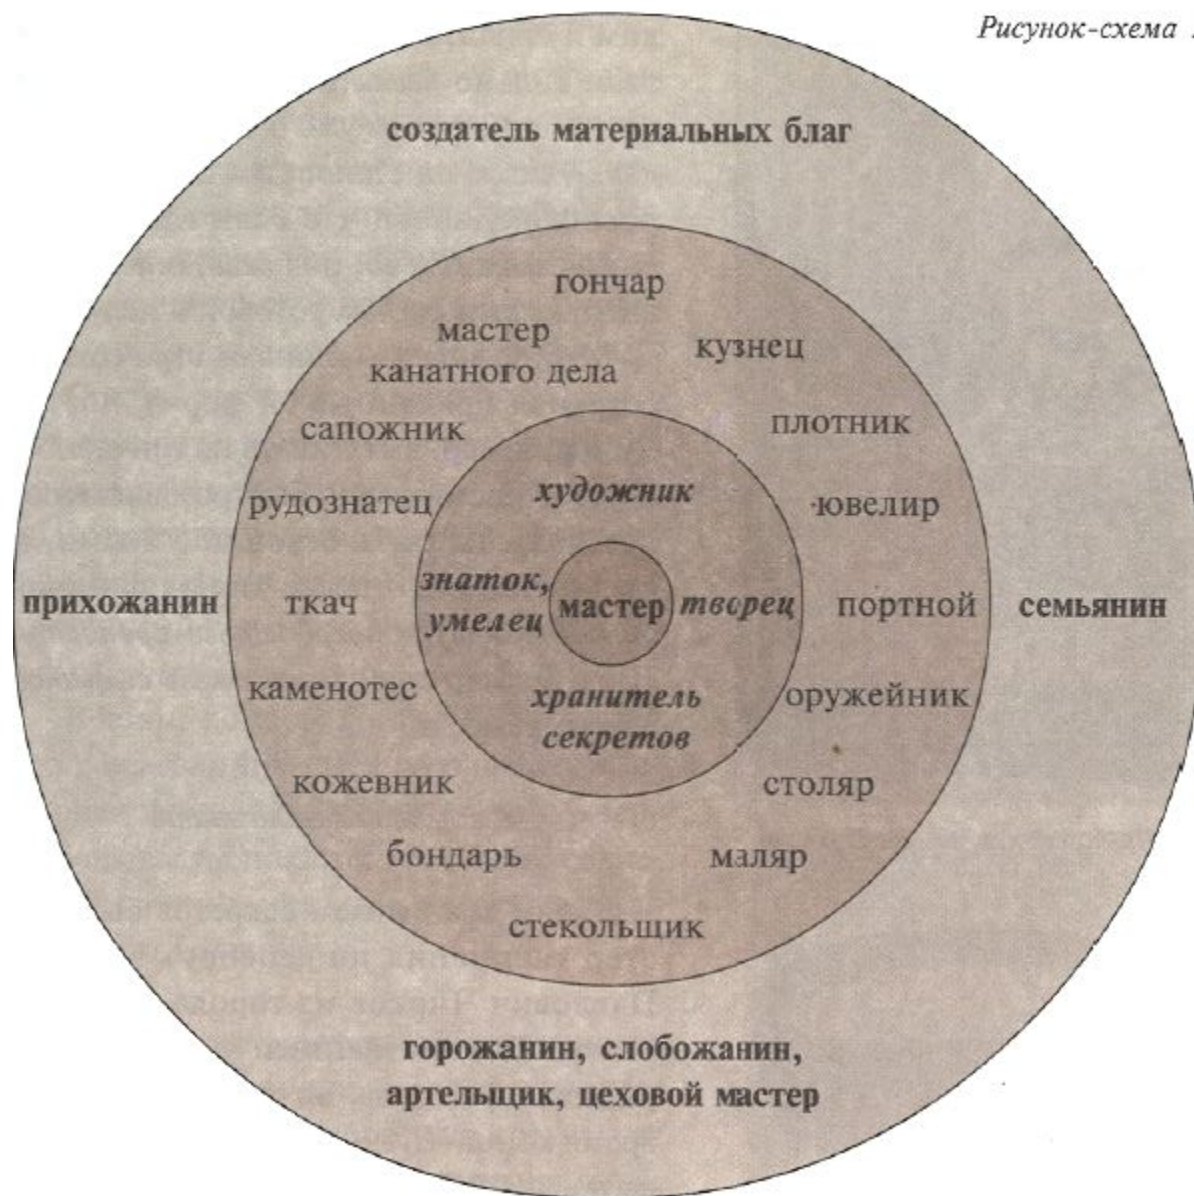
Рисунок-схема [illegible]

создатель материальных благ

гончар

мастер канатного дела

кузнец

сапожник

плотник

рудознатец

художник

ювелир

прихожанин

ткач

знаток, умелец

мастер

творец

портной

семьянин

каменотес

хранитель секретов

оружейник

кожевник

столяр

бондарь

маляр

стекольщик

горожанин, слобожанин, артельщик, цеховой мастер